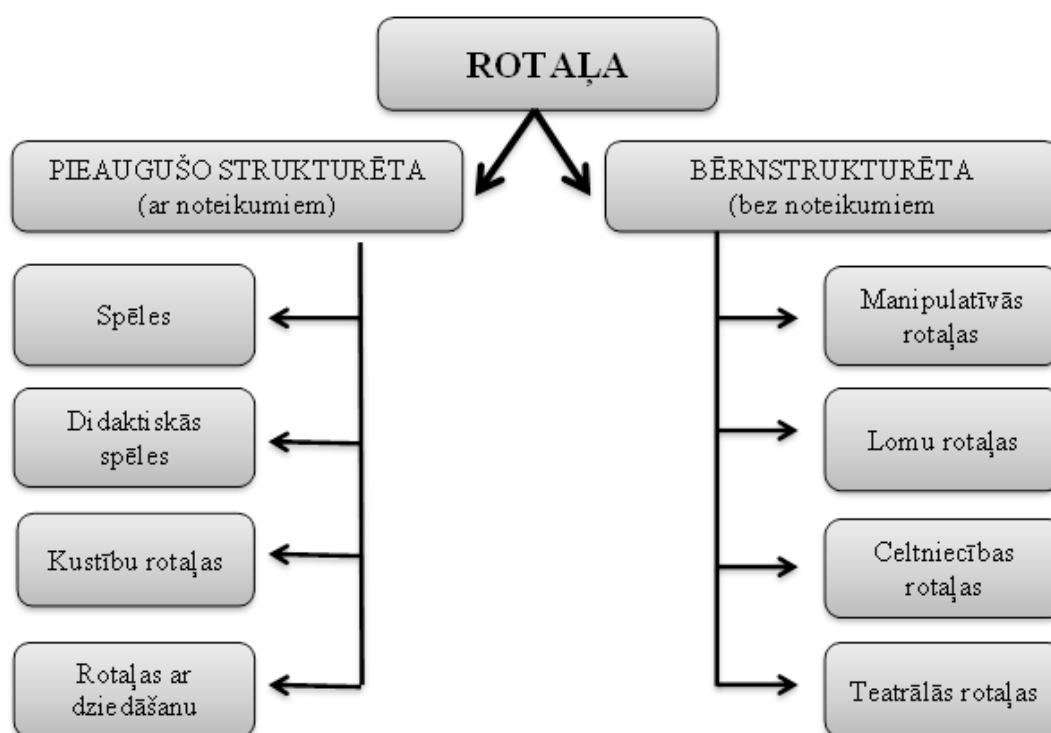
ROTAĻA

PIEAUGUŠO STRUKTURĒTA
(ar noteikumiem)

BĒRNSTRUKTURĒTA
(bez noteikumiem

Spēles

Didaktiskās spēles

Kustību rotaļas

Rotaļas ar dziedāšanu

Manipulatīvās rotaļas

Lomu rotaļas

Celtniecības rotaļas

Teatrālās rotaļas